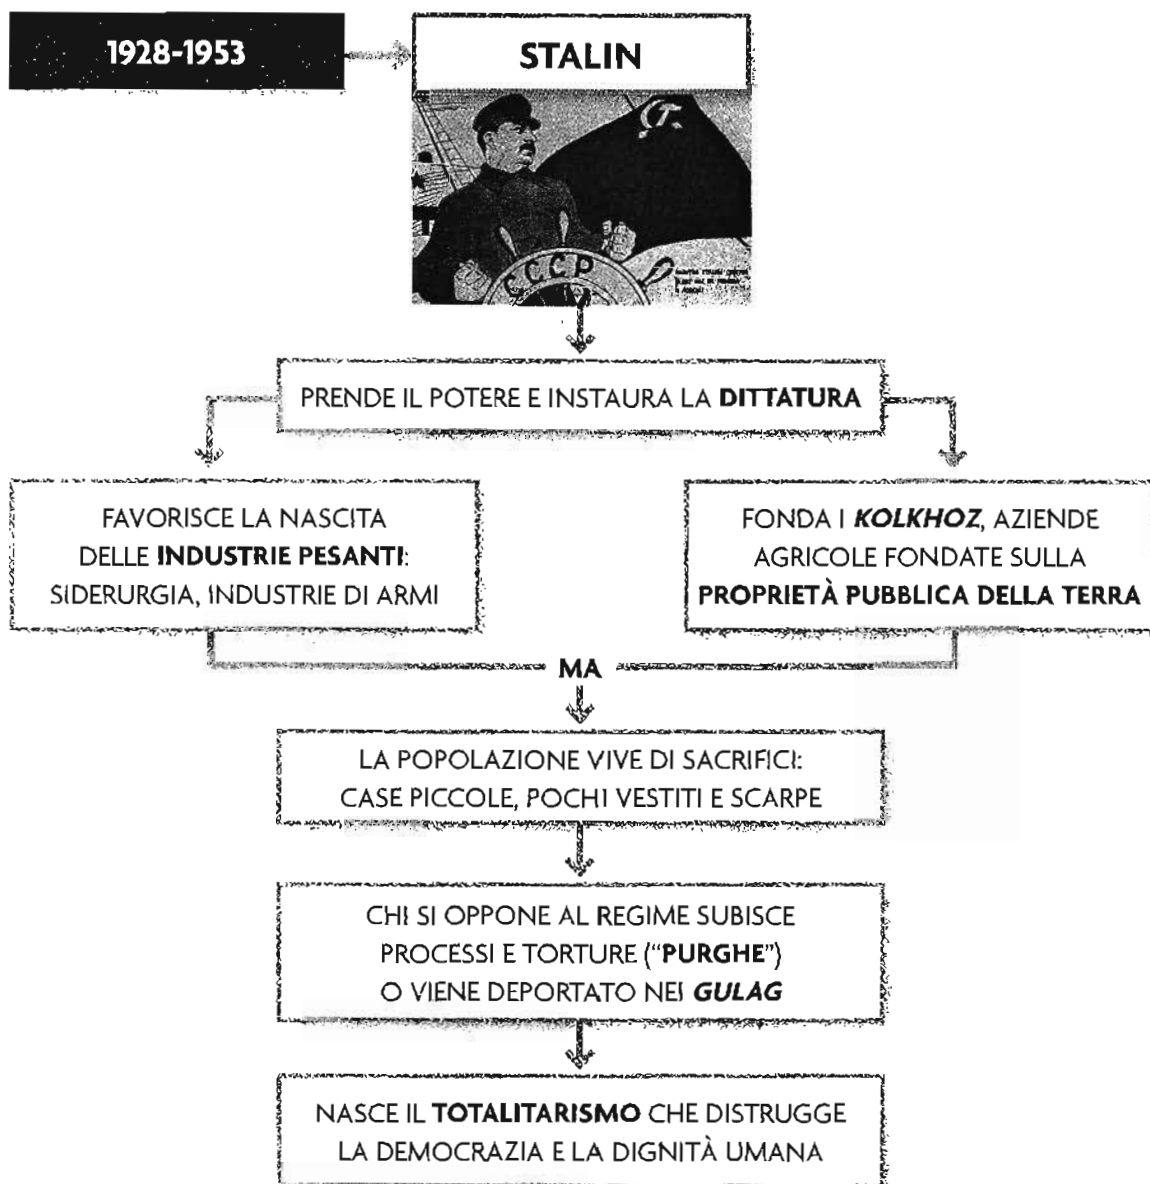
1928-1953

STALIN

СССР

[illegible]

PRENDE IL POTERE E INSTAURA LA **DITTATURA**

FAVORISCE LA NASCITA DELLE **INDUSTRIE PESANTI**: SIDERURGIA, INDUSTRIE DI ARMI

FONDA I ***KOLKHOZ***, AZIENDE AGRICOLE FONDATE SULLA **PROPRIETÀ PUBBLICA DELLA TERRA**

**MA**

LA POPOLAZIONE VIVE DI SACRIFICI: CASE PICCOLE, POCHI VESTITI E SCARPE

CHI SI OPPONE AL REGIME SUBISCE PROCESSI E TORTURE ("**PURGHE**") O VIENE DEPORTATO NEI ***GULAG***

NASCE IL **TOTALITARISMO** CHE DISTRUGGE LA DEMOCRAZIA E LA DIGNITÀ UMANA